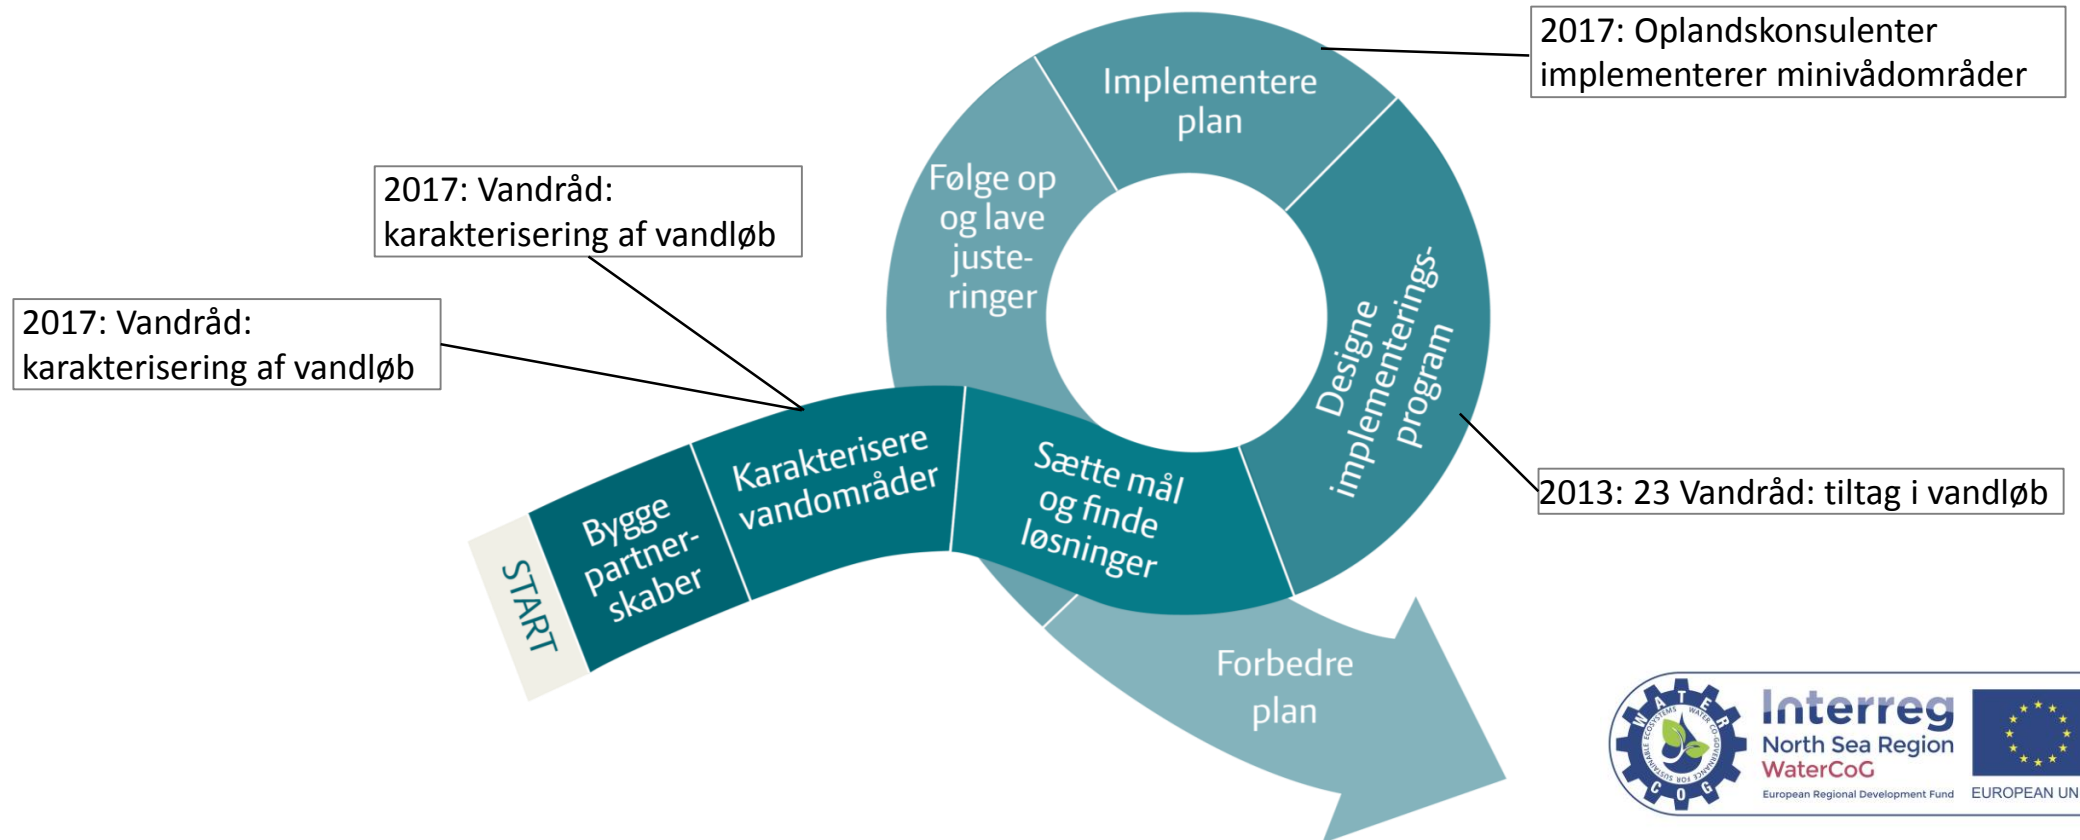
2017: Oplandskonsulenter implementerer minivådområder

2017: Vandråd: karakterisering af vandløb

2017: Vandråd: karakterisering af vandløb

Implementere plan

Følge op og lave justeringer

Designe implementeringsprogram

2013: 23 Vandråd: tiltag i vandløb

START

Bygge partnerskaber

Karakterisere vandområder

Sætte mål og finde løsninger

Forbedre plan

WATER COG

Interreg
North Sea Region
WaterCoG
European Regional Development Fund

EUROPEAN UN